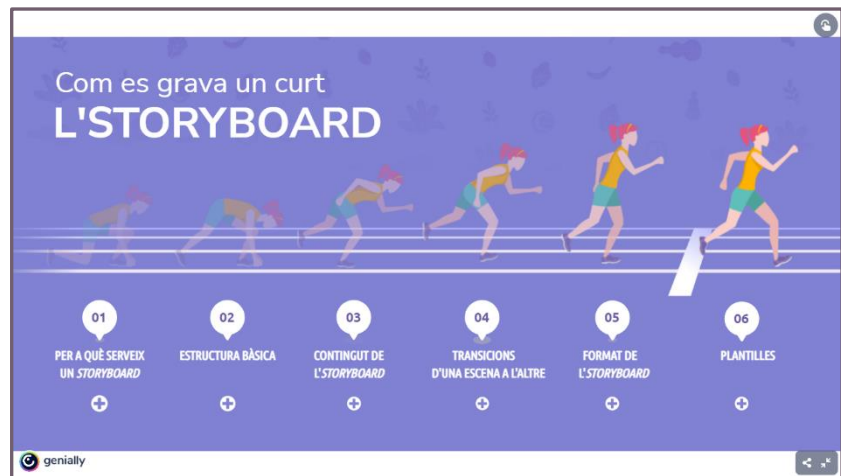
Com es grava un curt
L'STORYBOARD

01
PER A QUÈ SERVEIX UN *STORYBOARD*

02
ESTRUCTURA BÀSICA

03
CONTINGUT DE L'*STORYBOARD*

04
TRANSICIONS D'UNA ESCENA A L'ALTRE

05
FORMAT DE L'*STORYBOARD*

06
PLANTILLES

genially